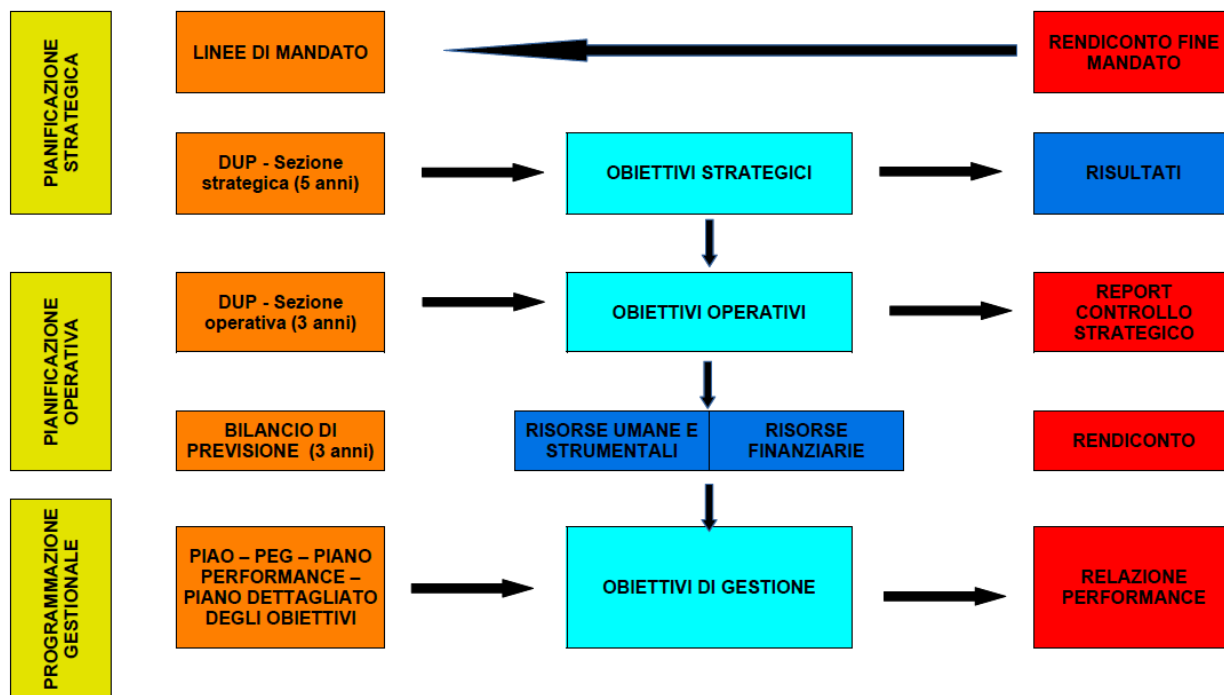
PIANIFICAZIONE STRATEGICA

LINEE DI MANDATO

RENDICONTO FINE MANDATO

DUP - Sezione strategica (5 anni)

OBIETTIVI STRATEGICI

RISULTATI

PIANIFICAZIONE OPERATIVA

DUP - Sezione operativa (3 anni)

OBIETTIVI OPERATIVI

REPORT CONTROLLO STRATEGICO

BILANCIO DI PREVISIONE (3 anni)

RISORSE UMANE E STRUMENTALI

RISORSE FINANZIARIE

RENDICONTO

PROGRAMMAZIONE GESTIONALE

PIAO – PEG – PIANO PERFORMANCE – PIANO DETTAGLIATO DEGLI OBIETTIVI

OBIETTIVI DI GESTIONE

RELAZIONE PERFORMANCE